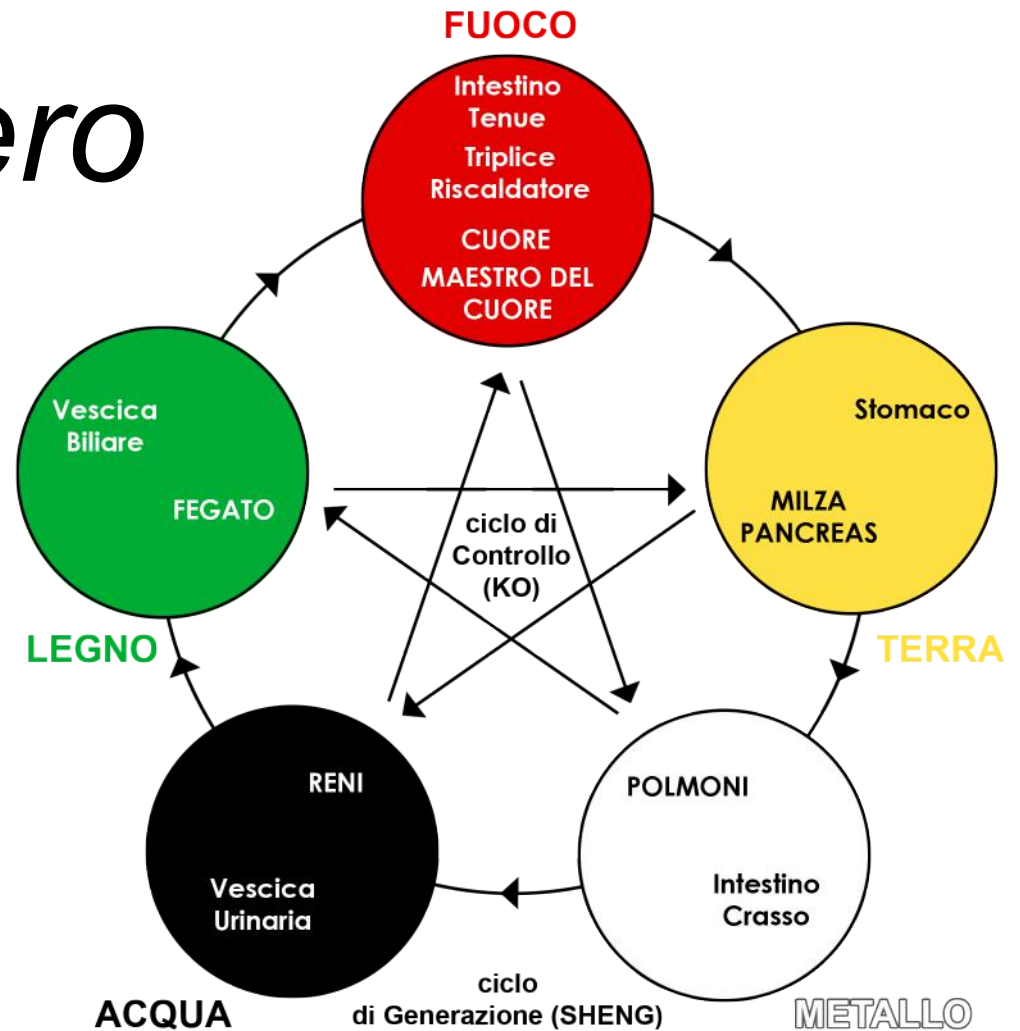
ero

FUOCO

Intestino Tenue
Triplice Riscaldatore
CUORE
MAESTRO DEL CUORE

Vescica Biliare
FEGATO

LEGNO

Stomaco
MILZA PANCREAS

TERRA

ciclo di Controllo (KO)

RENI
Vescica Urinaria

ACQUA

POLMONI
Intestino Crasso

METALLO

ciclo di Generazione (SHENG)